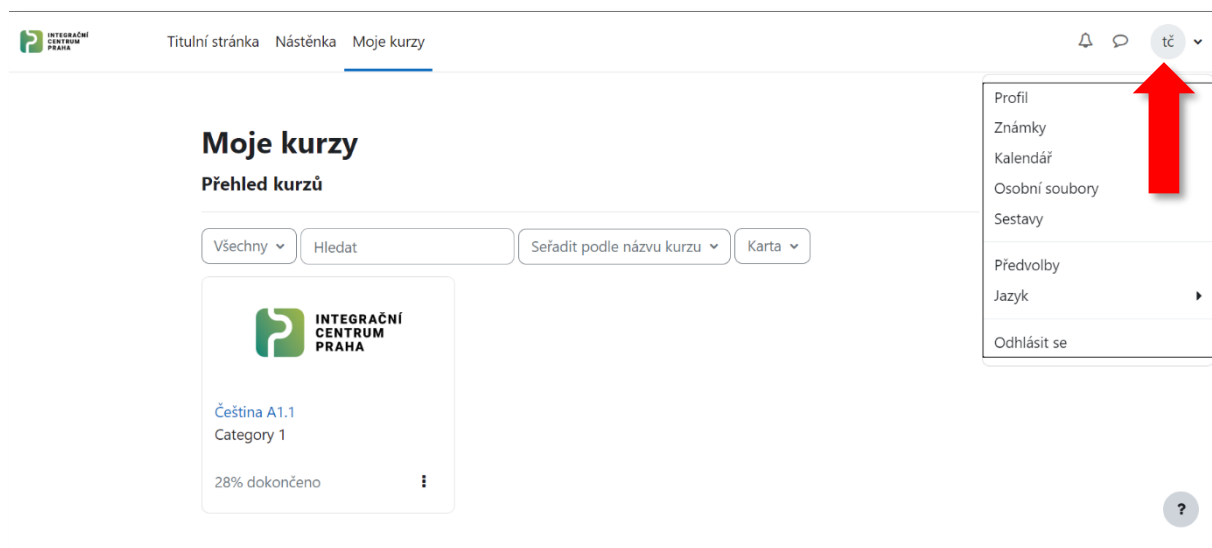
INTEGRAČNÍ CENTRUM PRAHA

Titulní stránka Nástěnka Moje kurzy

tč

Profil
Známky
Kalendář
Osobní soubory
Sestavy

Předvolby
Jazyk

Odhlásit se

Moje kurzy

Přehled kurzů

Všechny
Hledat
Seřadit podle názvu kurzu
Karta

INTEGRAČNÍ CENTRUM PRAHA

Čeština A1.1
Category 1

28% dokončeno

?